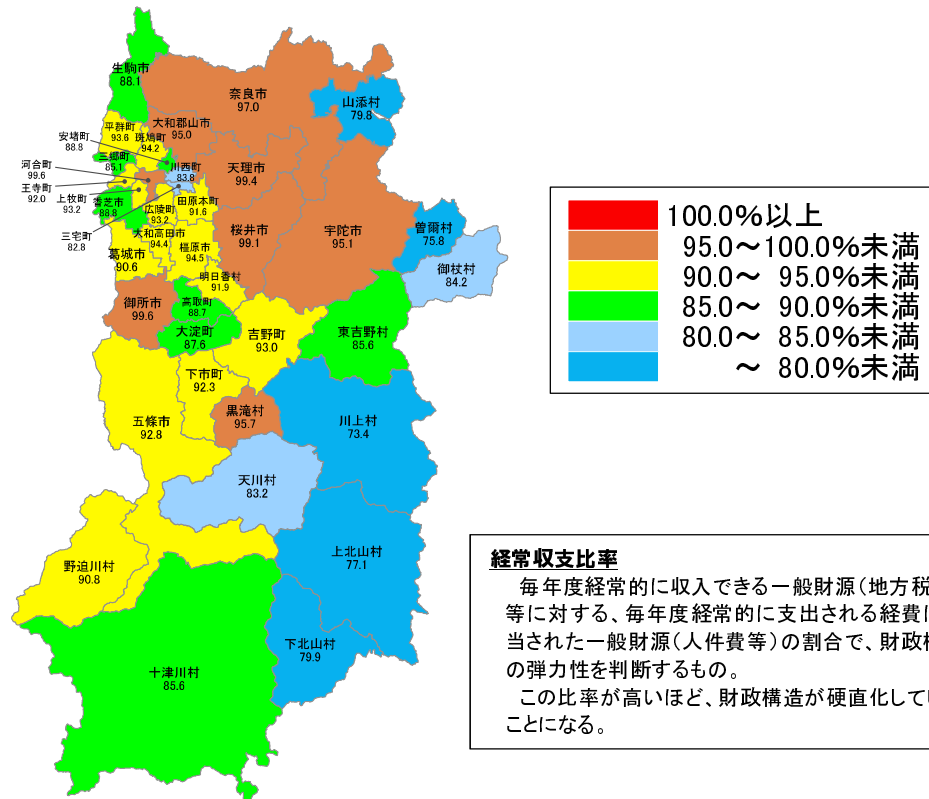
生駒市
88.1

奈良市
97.0

山添村
79.8

平群町
93.8

斑鳩町
94.2

大和郡山市
95.0

安堵町
88.8

三郷町
85.1

川西町
83.8

天理市
99.4

河合町
99.6

王寺町
92.0

上牧町
93.2

香芝市
88.8

広陵町
93.2

田原本町
91.6

三宅町
82.8

大和高田市
94.4

葛城市
90.6

橿原市
94.5

桜井市
99.1

宇陀市
95.1

曽爾村
75.8

御杖村
84.2

明日香村
91.9

御所市
99.6

高取町
88.7

大淀町
87.6

吉野町
93.0

東吉野村
85.6

下市町
92.3

五條市
92.8

黒滝村
95.7

川上村
73.4

天川村
83.2

野迫川村
90.8

上北山村
77.1

十津川村
85.6

下北山村
79.9

100.0%以上
95.0～100.0%未満
90.0～ 95.0%未満
85.0～ 90.0%未満
80.0～ 85.0%未満
～ 80.0%未満

経常収支比率
毎年度経常的に収入できる一般財源（地方税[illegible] 等に対する、毎年度経常的に支出される経費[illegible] 当された一般財源（人件費等）の割合で、財政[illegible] の弾力性を判断するもの。
この比率が高いほど、財政構造が硬直化して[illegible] ことになる。